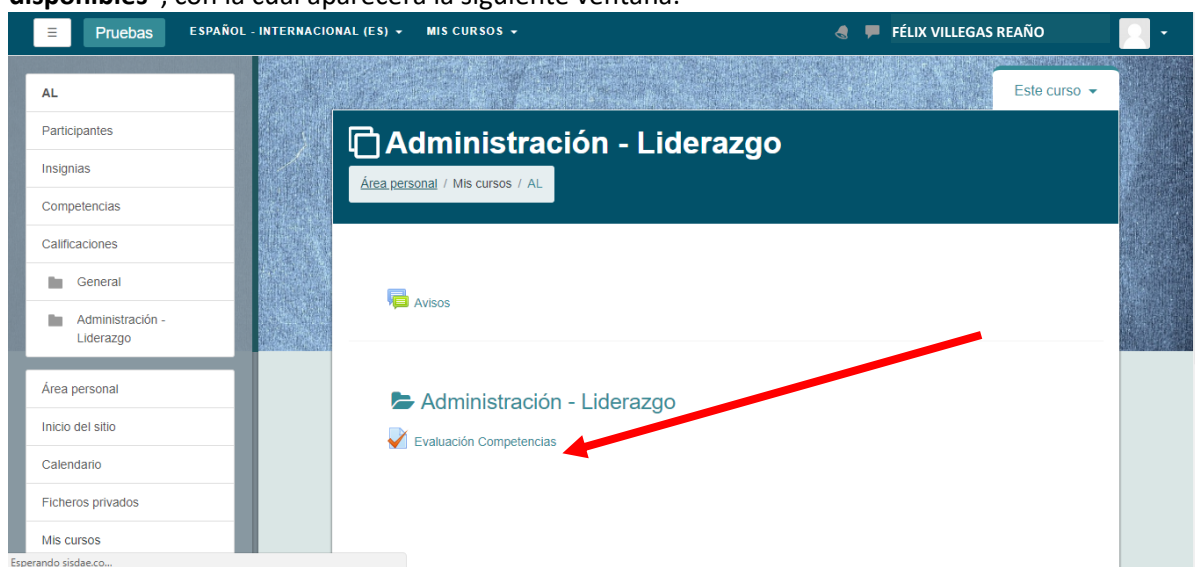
disponibles", con la cual aparecerá la siguiente ventana.

☰ Pruebas ESPAÑOL - INTERNACIONAL (ES) ▾ MIS CURSOS ▾ FÉLIX VILLEGAS REAÑO

AL
Participantes
Insignias
Competencias
Calificaciones
General
Administración - Liderazgo

Área personal
Inicio del sitio
Calendario
Ficheros privados
Mis cursos

Esperando sisdae.co...

Este curso ▾

Administración - Liderazgo

Área personal / Mis cursos / AL

Avisos

Administración - Liderazgo

Evaluación Competencias